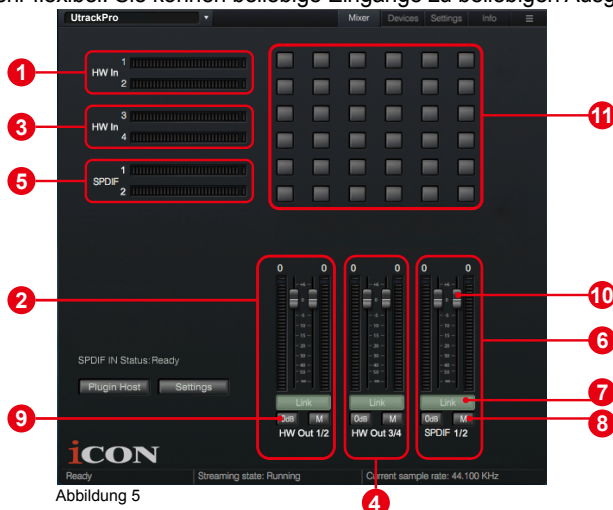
sehr flexibel. Sie können beliebige Eingänge zu beliebigen Ausg

UtrackPro

Mixer Devices Settings Info

1 HW In 1 2

3 HW In 3 4

5 SPDIF 1 2

11

2

0 0

0 0

0 0

10

6

SPDIF IN Status: Ready

Plugin Host Settings

Link Link Link

7

9 0dB M 0dB M 0dB M 8

HW Out 1/2 HW Out 3/4 SPDIF 1/2

iCON

Ready Streaming state: Running Current sample rate: 44.100 KHz

Abbildung 5

4